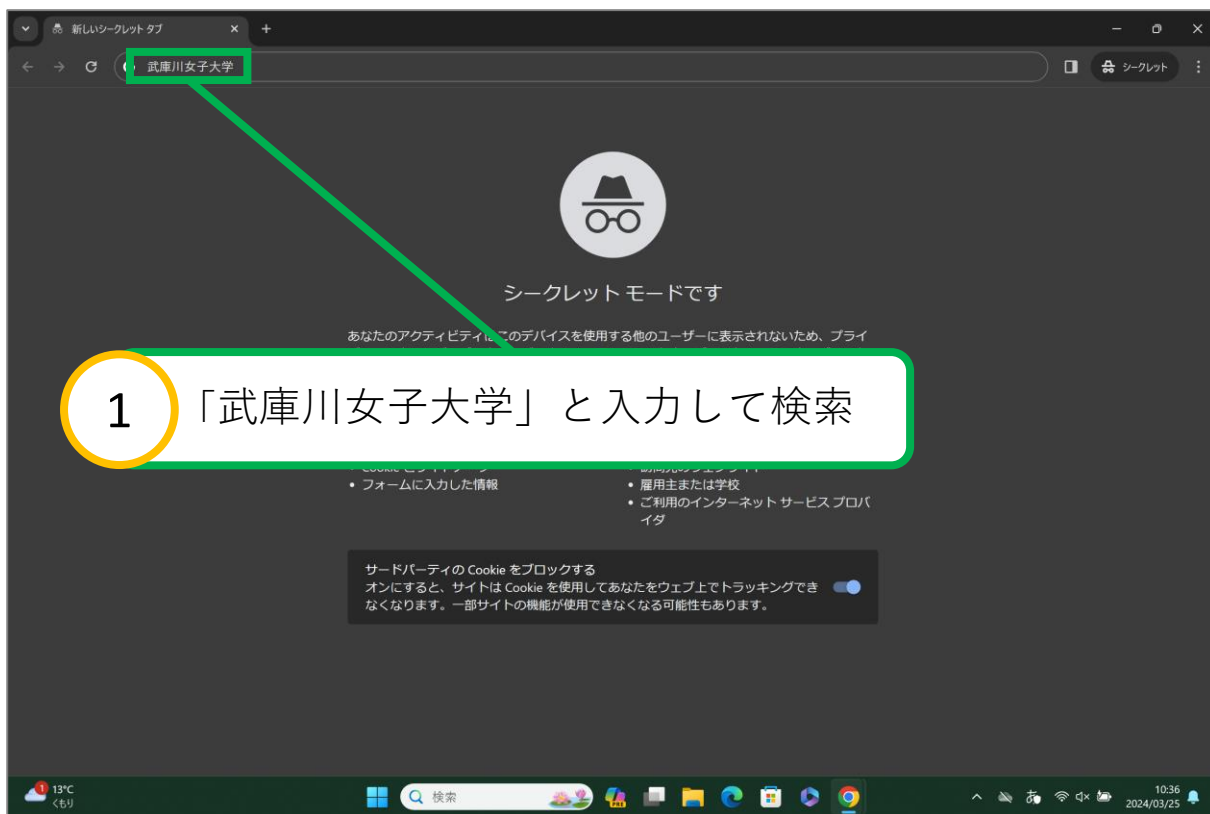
新しいシークレット タブ

武庫川女子大学

シークレット

シークレット モードです

あなたのアクティビティはこのデバイスを使用する他のユーザーに表示されないため、プライ

1 「武庫川女子大学」と入力して検索

• フォームに入力した情報

• 雇用主または学校
• ご利用のインターネット サービス プロバイダ

サードパーティの Cookie をブロックする
オンにすると、サイトは Cookie を使用してあなたをウェブ上でトラッキングできなくなります。一部サイトの機能が使用できなくなる可能性もあります。

13°C
くもり

検索

10:36
2024/03/25